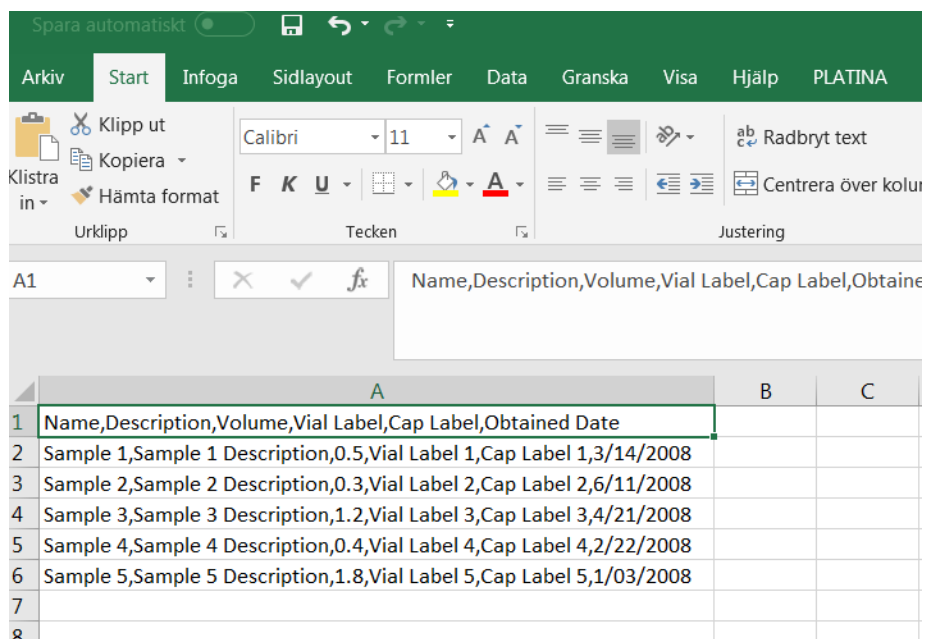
Spara automatiskt

Arkiv Start Infoga Sidlayout Formler Data Granska Visa Hjälp PLATINA

Klistra in
Klipp ut
Kopiera
Hämta format
Urklipp

Calibri 11
A A
F K U
A
Tecken

Radbryt text
Centrera över kolu
Justering

A1
$f_x$
Name,Description,Volume,Vial Label,Cap Label,Obtaine

| | A | B | C |
|---|---|---|---|
| 1 | Name,Description,Volume,Vial Label,Cap Label,Obtained Date | | |
| 2 | Sample 1,Sample 1 Description,0.5,Vial Label 1,Cap Label 1,3/14/2008 | | |
| 3 | Sample 2,Sample 2 Description,0.3,Vial Label 2,Cap Label 2,6/11/2008 | | |
| 4 | Sample 3,Sample 3 Description,1.2,Vial Label 3,Cap Label 3,4/21/2008 | | |
| 5 | Sample 4,Sample 4 Description,0.4,Vial Label 4,Cap Label 4,2/22/2008 | | |
| 6 | Sample 5,Sample 5 Description,1.8,Vial Label 5,Cap Label 5,1/03/2008 | | |
| 7 | | | |
| 8 | | | |